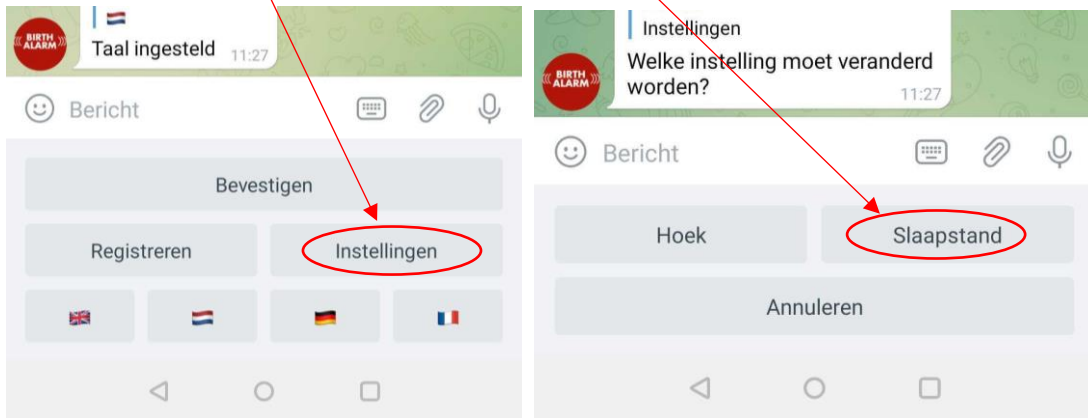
BIRTH ALARM

🇳🇱
Taal ingesteld 11:27

Bericht

Bevestigen

Registreren

Instellingen

🇬🇧 🇳🇱 🇩🇪 🇫🇷

BIRTH ALARM

Instellingen
Welke instelling moet veranderd worden? 11:27

Bericht

Hoek

Slaapstand

Annuleren